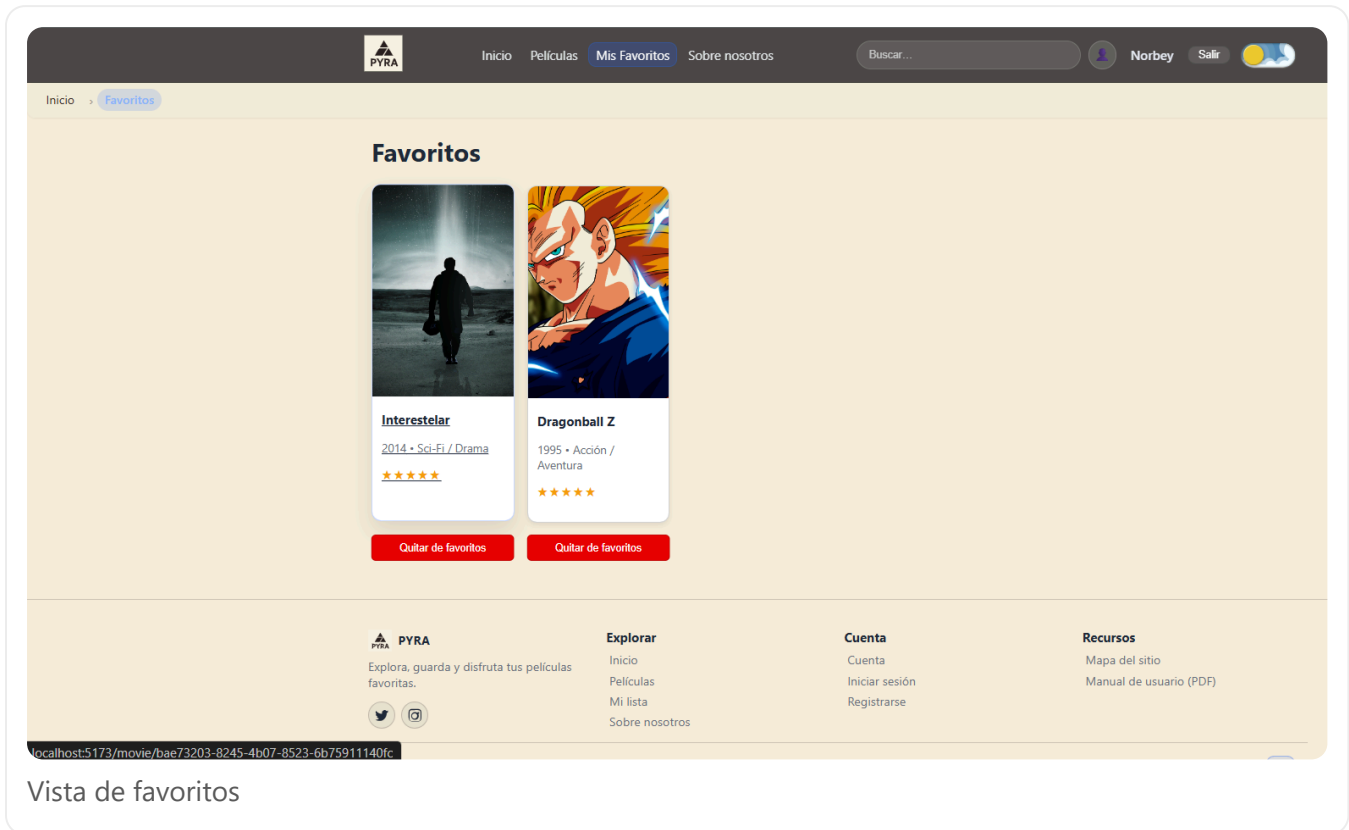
PYRA

Inicio Películas Mis Favoritos Sobre nosotros

Buscar...

Norbey Salir

Inicio › Favoritos

Favoritos

Interestelar

2014 • Sci-Fi / Drama

★★★★★

Quitar de favoritos

Dragonball Z

1995 • Acción / Aventura

★★★★★

Quitar de favoritos

PYRA

Explora, guarda y disfruta tus películas favoritas.

Explorar

Inicio

Películas

Mi lista

Sobre nosotros

Cuenta

Cuenta

Iniciar sesión

Registrarse

Recursos

Mapa del sitio

Manual de usuario (PDF)

localhost:5173/movie/bae73203-8245-4b07-8523-6b75911140fc

Vista de favoritos